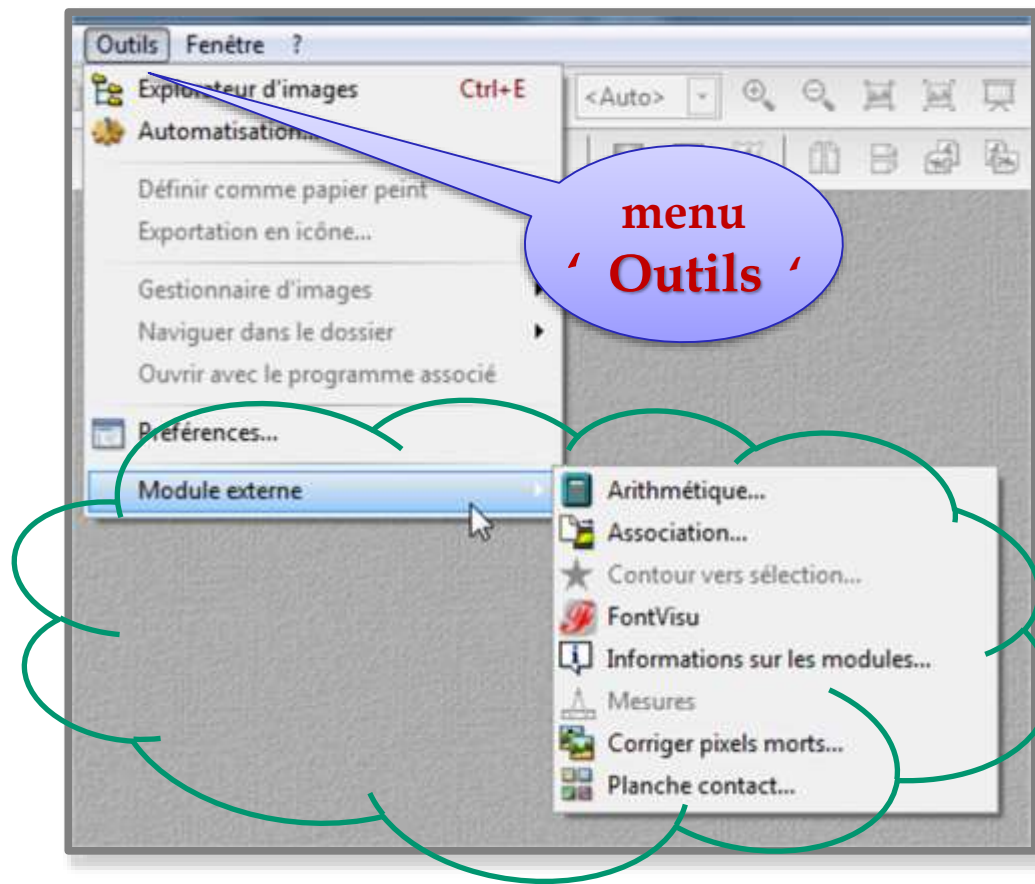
Outils Fenêtre ?

Explorateur d'images Ctrl+E
Automatisation...

Définir comme papier peint
Exportation en icône...

Gestionnaire d'images
Naviguer dans le dossier
Ouvrir avec le programme associé

Préférences...

Module externe

<Auto>

menu
' Outils '

Arithmétique...
Association...
Contour vers sélection...
FontVisu
Informations sur les modules...
Mesures
Corriger pixels morts...
Planche contact...